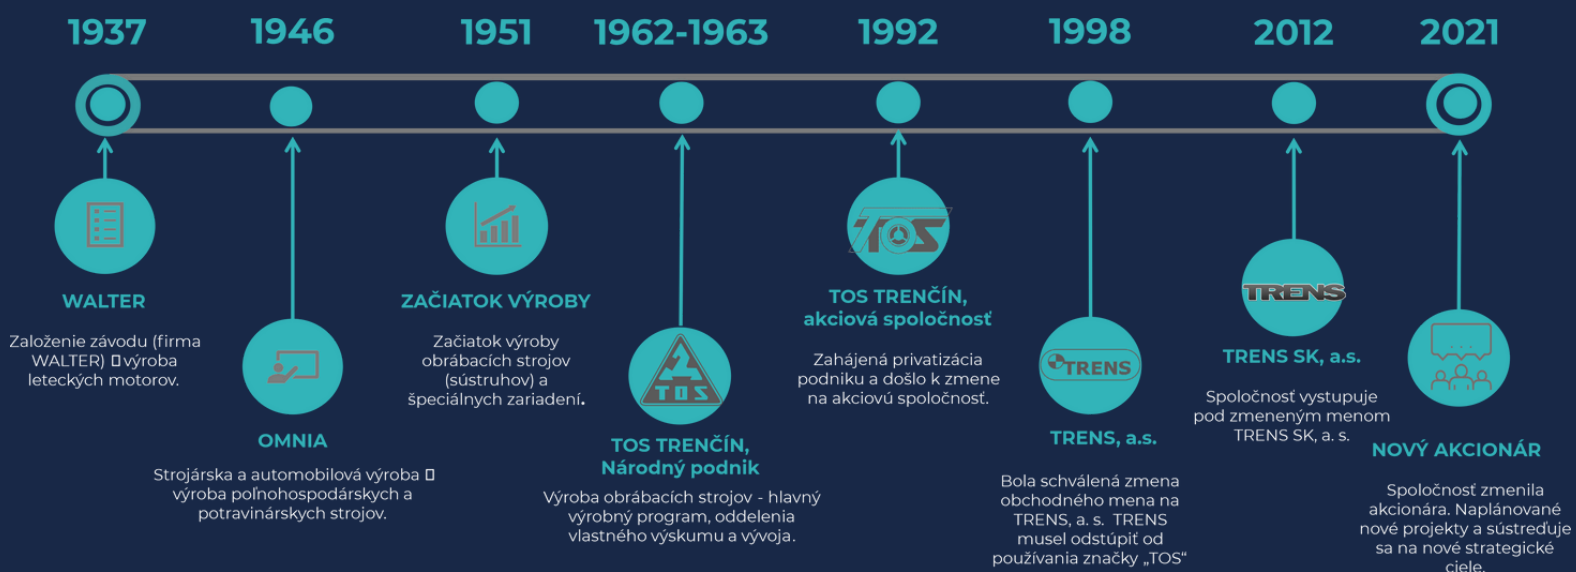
1937

1946

1951

1962-1963

1992

1998

2012

2021

WALTER

Založenie závodu (firma WALTER) □ výroba leteckých motorov.

OMNIA

Strojárska a automobilová výroba □ výroba poľnohospodárskych a potravinárskych strojov.

ZAČIATOK VÝROBY

Začiatok výroby obrábacích strojov (sústruhov) a špeciálnych zariadení.

TOS

TOS TRENČÍN, Národný podnik

Výroba obrábacích strojov - hlavný výrobný program, oddelenia vlastného výskumu a vývoja.

TOS

TOS TRENČÍN, akciová spoločnosť

Zahájená privatizácia podniku a došlo k zmene na akciovú spoločnosť.

TRENS

TRENS, a.s.

Bola schválená zmena obchodného mena na TRENS, a. s. TRENS musel odstúpiť od používania značky „TOS"

TRENS

TRENS SK, a.s.

Spoločnosť vystupuje pod zmeneným menom TRENS SK, a. s.

NOVÝ AKCIONÁR

Spoločnosť zmenila akcionára. Naplánované nové projekty a sústreďuje sa na nové strategické ciele.